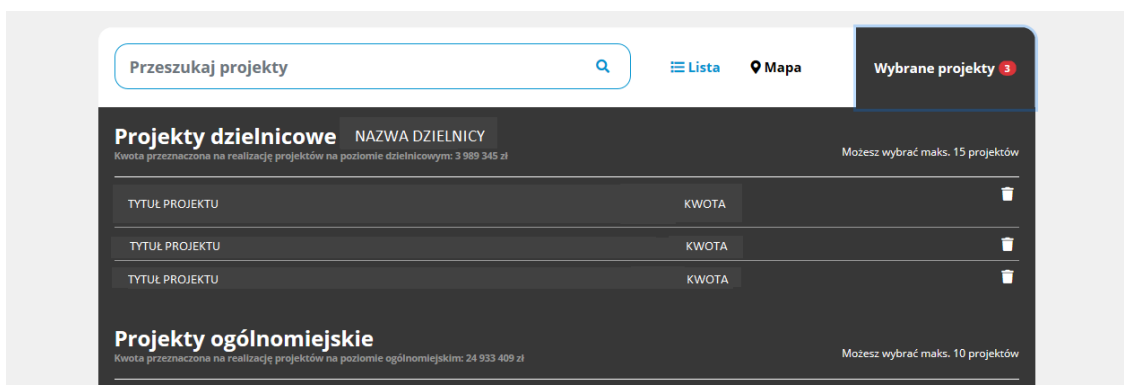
Przeszukaj projekty

Lista

Mapa

Wybrane projekty 3

Projekty dzielnicowe NAZWA DZIELNICY
Kwota przeznaczona na realizację projektów na poziomie dzielnicowym: 3 989 345 zł

Możesz wybrać maks. 15 projektów

| TYTUŁ PROJEKTU | KWOTA |
|---|---|
| TYTUŁ PROJEKTU | KWOTA |
| TYTUŁ PROJEKTU | KWOTA |

Projekty ogólnomiejskie
Kwota przeznaczona na realizację projektów na poziomie ogólnomiejskim: 24 933 409 zł

Możesz wybrać maks. 10 projektów